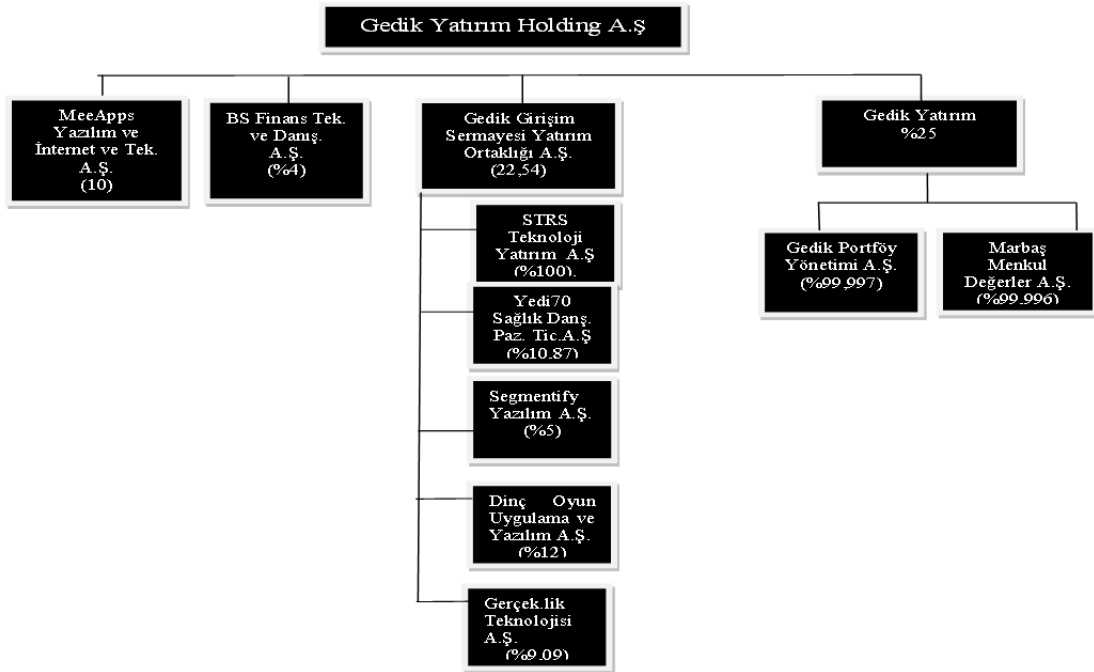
Gedik Yatırım Holding A.Ş

MeeApps Yazılım ve İnternet ve Tek. A.Ş. (10)

BS Finans Tek. ve Danış. A.Ş. (%4)

Gedik Girişim Sermayesi Yatırım Ortaklığı A.Ş. (22,54)

STRS Teknoloji Yatırım A.Ş (%100).

Yedi70 Sağlık Danş. Paz. Tic.A.Ş (%10,87)

Segmentify Yazılım A.Ş. (%5)

Dinç Oyun Uygulama ve Yazılım A.Ş. (%12)

Gerçek.lik Teknolojisi A.Ş. (%9,09)

Gedik Yatırım %25

Gedik Portföy Yönetimi A.Ş. (%99,997)

Marbaş Menkul Değerler A.Ş. (%99,996)